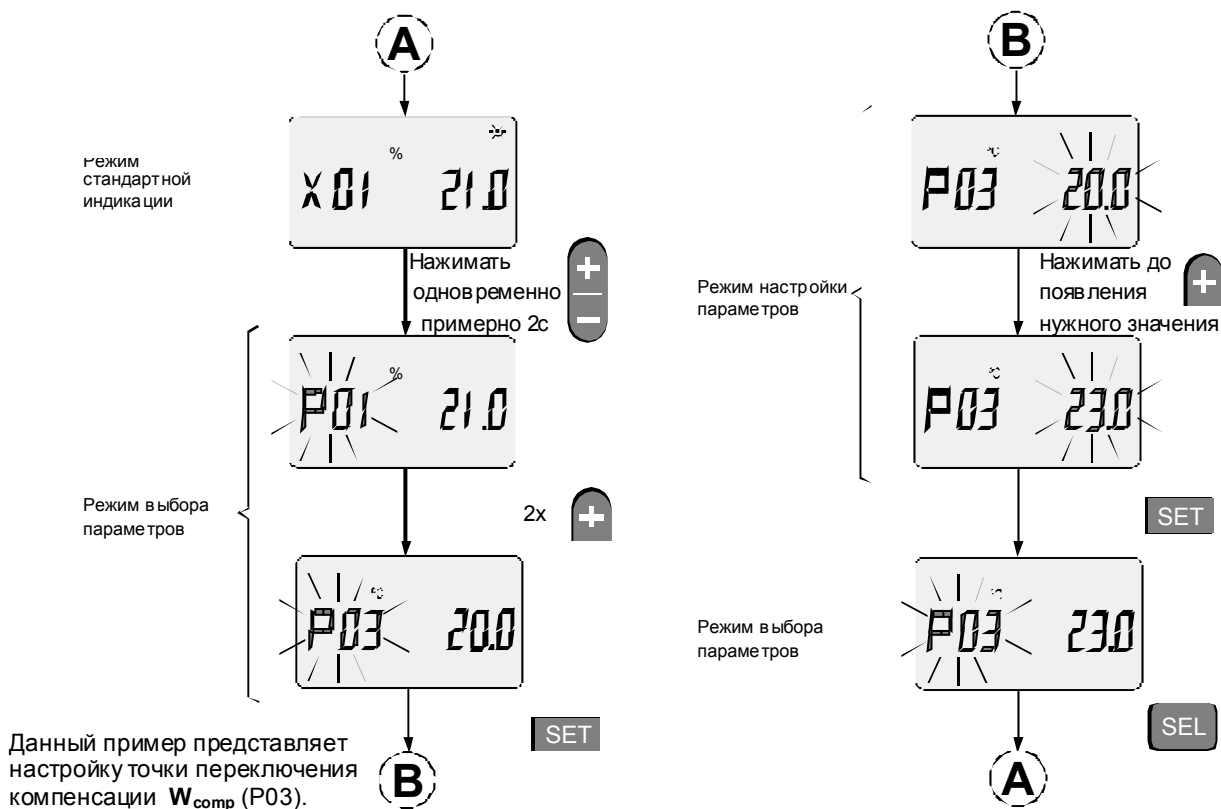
A

Режим стандартной индикации

%

X01 21.0

Нажимать одновременно примерно 2с

P01 21.0

Режим выбора параметров

2x

P03 20.0

SET

Данный пример представляет настройку точки переключения компенсации $\mathbf{W_{comp}}$ (P03).

B

B

P03 20.0

Режим настройки параметров

Нажимать до появления нужного значения

P03 23.0

SET

Режим выбора параметров

P03 23.0

SEL

A